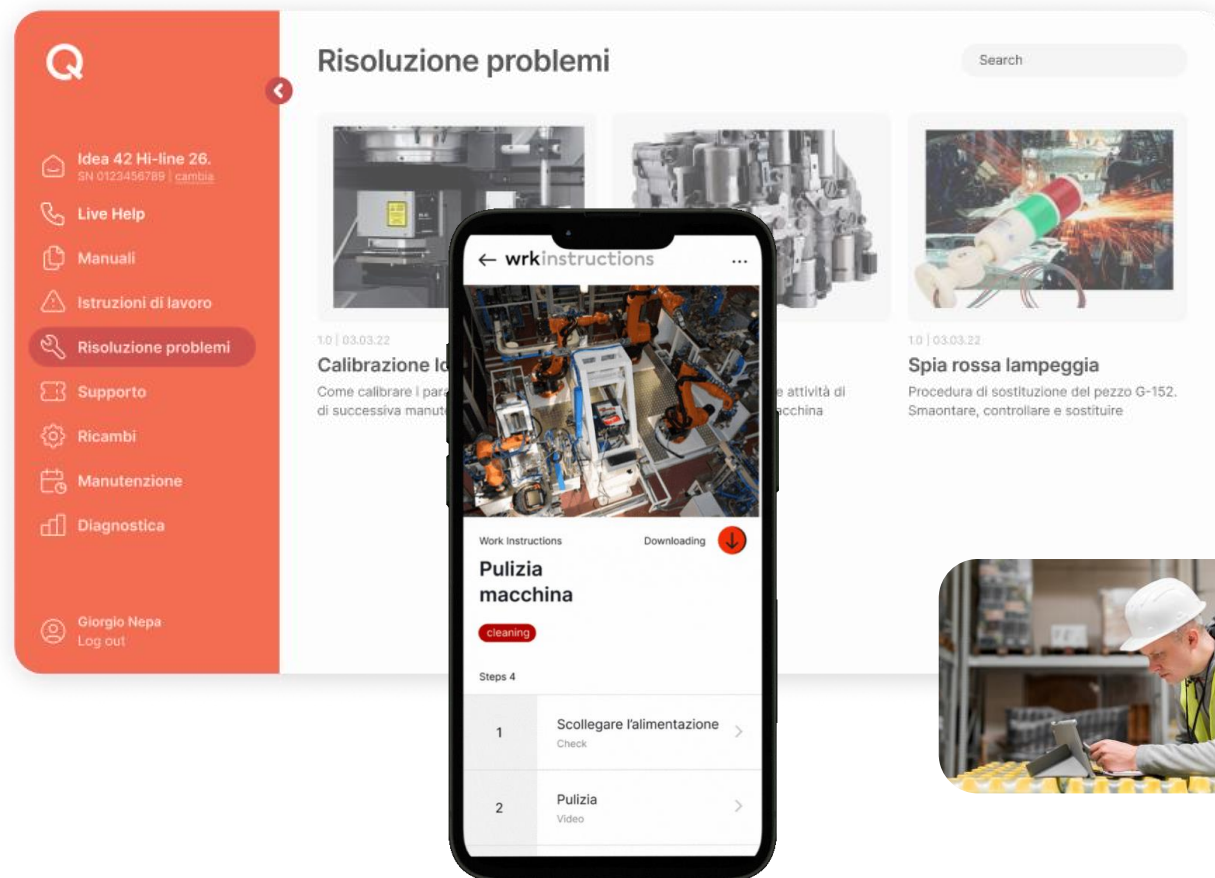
Q

Idea 42 Hi-line 26.
SN 0123456789 | cambia

Live Help

Manuali

Istruzioni di lavoro

Risoluzione problemi

Supporto

Ricambi

Manutenzione

Diagnostica

Giorgio Nepa
Log out

Risoluzione problemi

Search

1.0 | 03.03.22

Calibrazione lo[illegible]

Come calibrare i para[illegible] di successiva manute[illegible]

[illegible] attività di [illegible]cchina

1.0 | 03.03.22

Spia rossa lampeggia

Procedura di sostituzione del pezzo G-152. Smaontare, controllare e sostituire

← wrkinstructions ...

Work Instructions

Downloading

Pulizia macchina

cleaning

Steps 4

1 Scollegare l'alimentazione
Check

2 Pulizia
Video